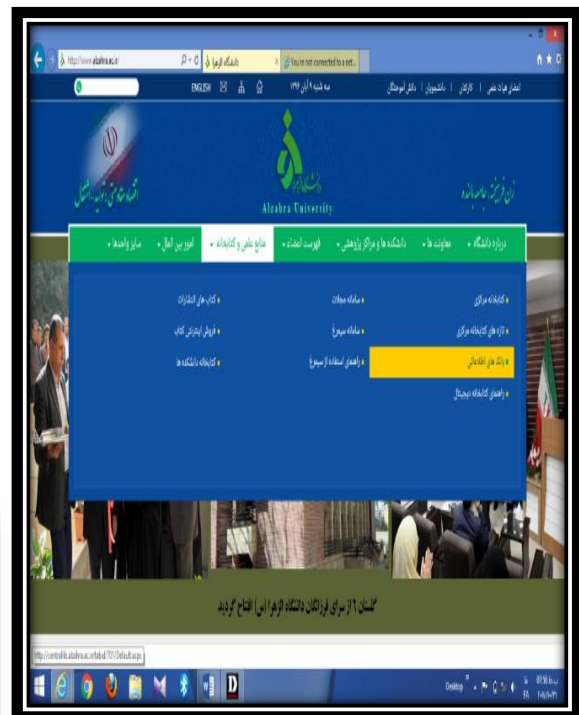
http://www.alzahra.ac.ir/
دانشگاه الزهرا
You're not connected to a net...

ENGLISH
سه شنبه ۹ آبان ۱۳۹۶
اعضای هیات علمی | کارکنان | دانشجویان | دانش آموختگان

Alzahra University
اقتصاد مقاومتی، تولید و اشتغال
زن، فرزانه، جامعه بالنده

درباره دانشگاه
معاونت ها
دانشکده ها و مراکز پژوهشی
فهرست اعضاء
منابع علمی و کتابخانه
امور بین الملل
سایر واحدها

کتابخانه مرکزی
سامانه مجلات
کتاب های انتشارات
تازه های کتابخانه مرکزی
سامانه سیمرغ
فروش اینترنتی کتاب
بانک های اطلاعاتی
راهنمای استفاده از سیمرغ
کتابخانه دانشکده ها
راهنمای کتابخانه دیجیتال

گلستان ۱۶ از سرای فرزانگان دانشگاه الزهرا (س) افتتاح گردید

http://centrallib.alzahra.ac.ir/tabid/70/Default.aspx

Desktop
FA